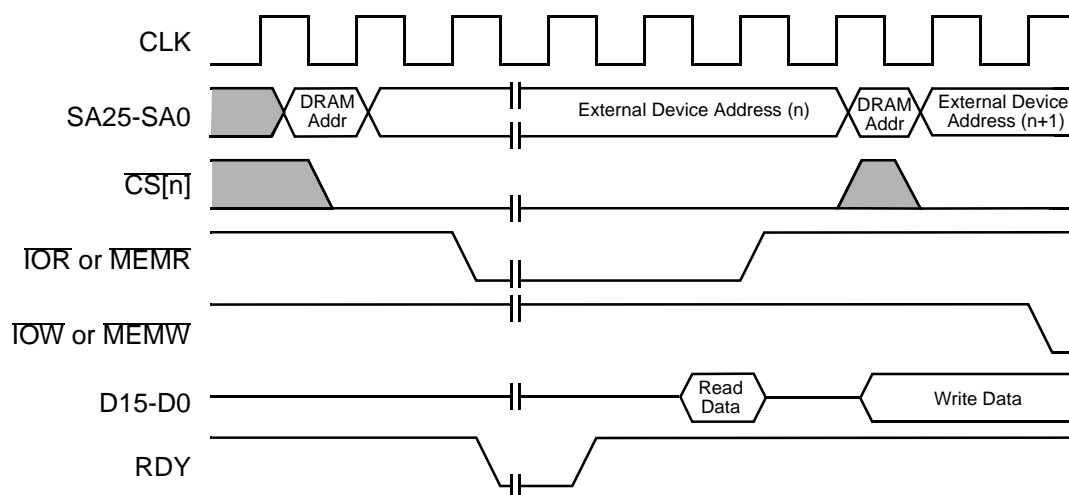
CLK

SA25-SA0

DRAM Addr

External Device Address (n)

DRAM Addr

External Device Address (n+1)

$\overline{CS[n]}$

$\overline{IOR}$ or $\overline{MEMR}$

$\overline{IOW}$ or $\overline{MEMW}$

D15-D0

Read Data

Write Data

RDY